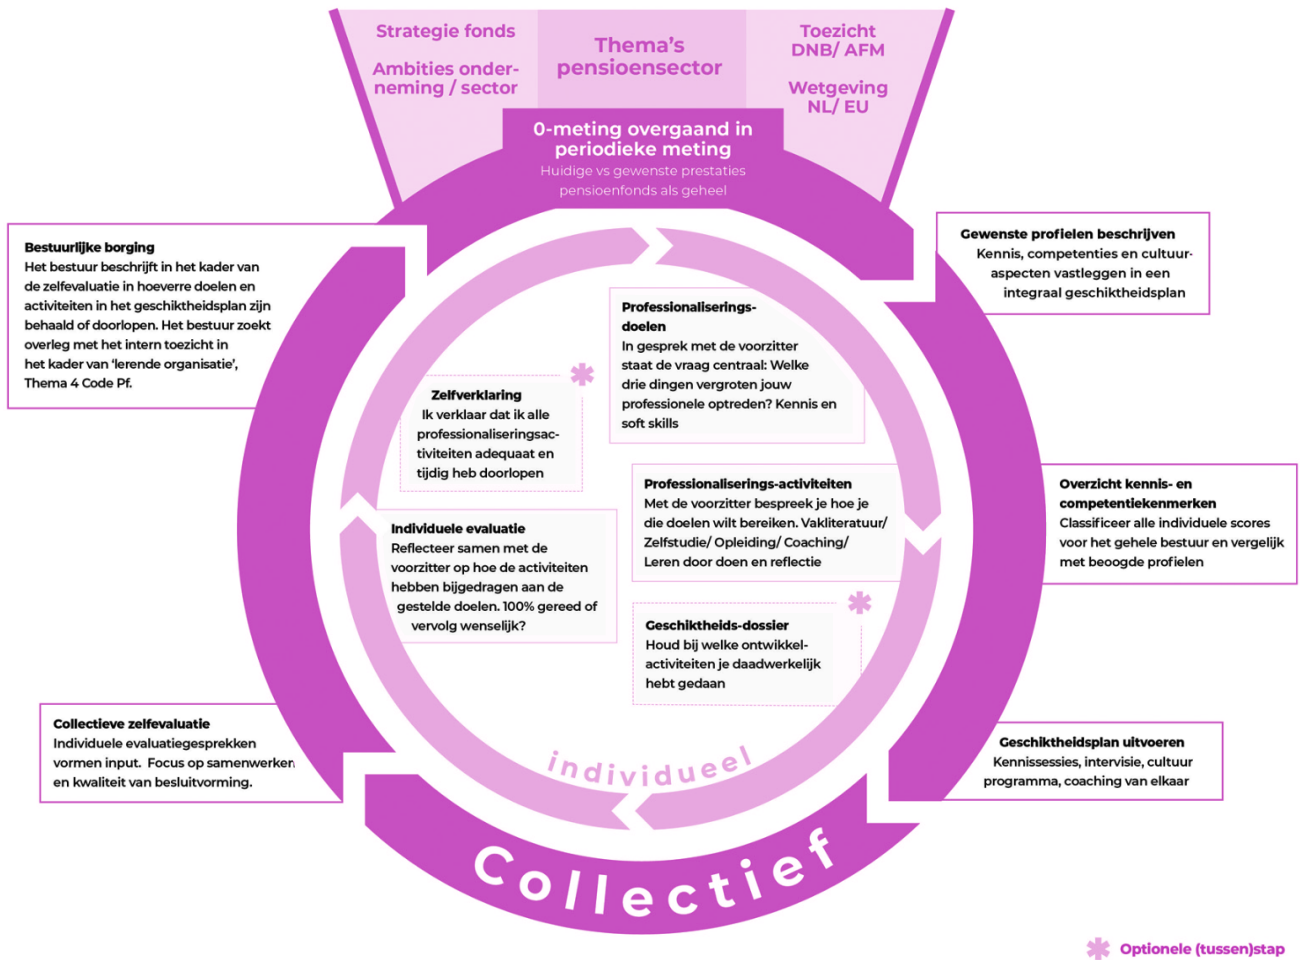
Strategie fonds

Ambities onderneming / sector

Thema's pensioensector

Toezicht DNB/ AFM

Wetgeving NL/ EU

0-meting overgaand in periodieke meting
Huidige vs gewenste prestaties pensioenfonds als geheel

Gewenste profielen beschrijven
Kennis, competenties en cultuuraspecten vastleggen in een integraal geschiktheidsplan

Overzicht kennis- en competentiekenmerken
Classificeer alle individuele scores voor het gehele bestuur en vergelijk met beoogde profielen

Geschiktheidsplan uitvoeren
Kennissessies, intervisie, cultuur programma, coaching van elkaar

Collectieve zelfevaluatie
Individuele evaluatiegesprekken vormen input. Focus op samenwerken en kwaliteit van besluitvorming.

Bestuurlijke borging
Het bestuur beschrijft in het kader van de zelfevaluatie in hoeverre doelen en activiteiten in het geschiktheidsplan zijn behaald of doorlopen. Het bestuur zoekt overleg met het intern toezicht in het kader van 'lerende organisatie', Thema 4 Code Pf.

Professionaliseringsdoelen
In gesprek met de voorzitter staat de vraag centraal: Welke drie dingen vergroten jouw professionele optreden? Kennis en soft skills

Zelfverklaring
Ik verklaar dat ik alle professionaliseringsactiviteiten adequaat en tijdig heb doorlopen

Professionaliserings-activiteiten
Met de voorzitter bespreek je hoe je die doelen wilt bereiken. Vakliteratuur/ Zelfstudie/ Opleiding/ Coaching/ Leren door doen en reflectie

Individuele evaluatie
Reflecteer samen met de voorzitter op hoe de activiteiten hebben bijgedragen aan de gestelde doelen. 100% gereed of vervolg wenselijk?

Geschiktheids-dossier
Houd bij welke ontwikkelactiviteiten je daadwerkelijk hebt gedaan

individueel

Collectief

Optionele (tussen)stap